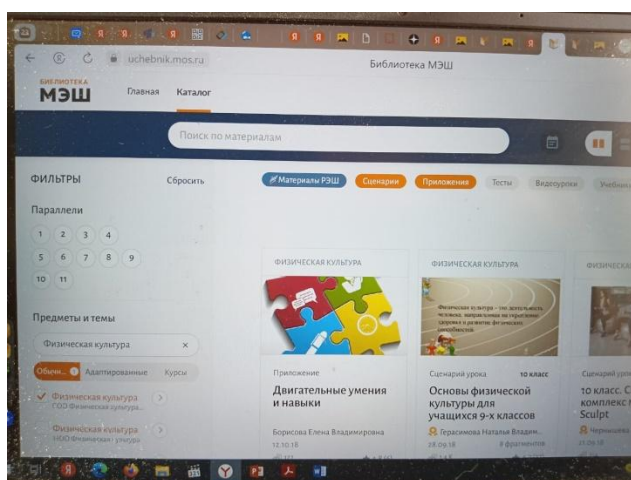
uchebnik.mos.ru

Библиотека МЭШ

БИБЛИОТЕКА
МЭШ

Главная

Каталог

Поиск по материалам

ФИЛЬТРЫ

Сбросить

Материалы РЭШ

Сценарии

Приложения

Тесты

Видеоуроки

Учебни

Параллели

1 2 3 4

5 6 7 8 9

10 11

Предметы и темы

Физическая культура

Обычн... 1

Адаптированные

Курсы

Физическая культура
ГОО Физическая культура...

Физическая культура
НОО Физическая культура

ФИЗИЧЕСКАЯ КУЛЬТУРА

Приложение

Двигательные умения и навыки

Борисова Елена Владимировна
12.10.18

ФИЗИЧЕСКАЯ КУЛЬТУРА

Физическая культура – это деятельность человека, направленная на укрепление здоровья и развитие физических способностей

Сценарий урока

10 класс

Основы физической культуры для учащихся 9-х классов

Герасимова Наталья Владим...
28.09.18

8 фрагментов

ФИЗИЧЕСК

Сценарий урок

10 класс. С
комплекс
Sculpt

Чернышева
21.09.18